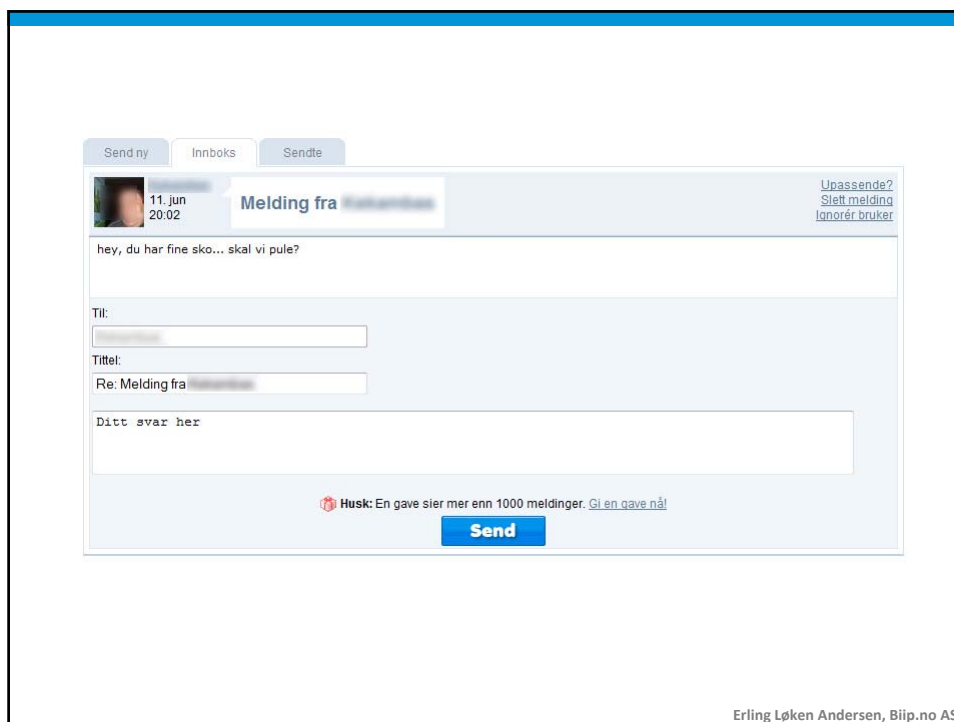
Send ny | Innboks | Sendte

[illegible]
11. jun
20:02

Melding fra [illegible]

Upassende?
Slett melding
Ignorér bruker

hey, du har fine sko... skal vi pule?

Til:
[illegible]

Tittel:
Re: Melding fra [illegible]

Ditt svar her

Husk: En gave sier mer enn 1000 meldinger. Gi en gave nå!

Send

Erling Løken Andersen, Biip.no AS